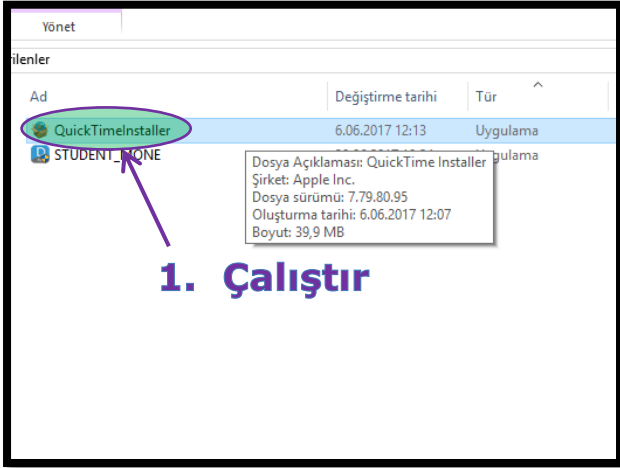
Yönet

ilenler

| Ad | Değiştirme tarihi | Tür |
|---|---|---|
| QuickTimeInstaller | 6.06.2017 12:13 | Uygulama |
| STUDENT_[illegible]ONE | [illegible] | Uygulama |

Dosya Açıklaması: QuickTime Installer
Şirket: Apple Inc.
Dosya sürümü: 7.79.80.95
Oluşturma tarihi: 6.06.2017 12:07
Boyut: 39,9 MB

1. Çalıştır